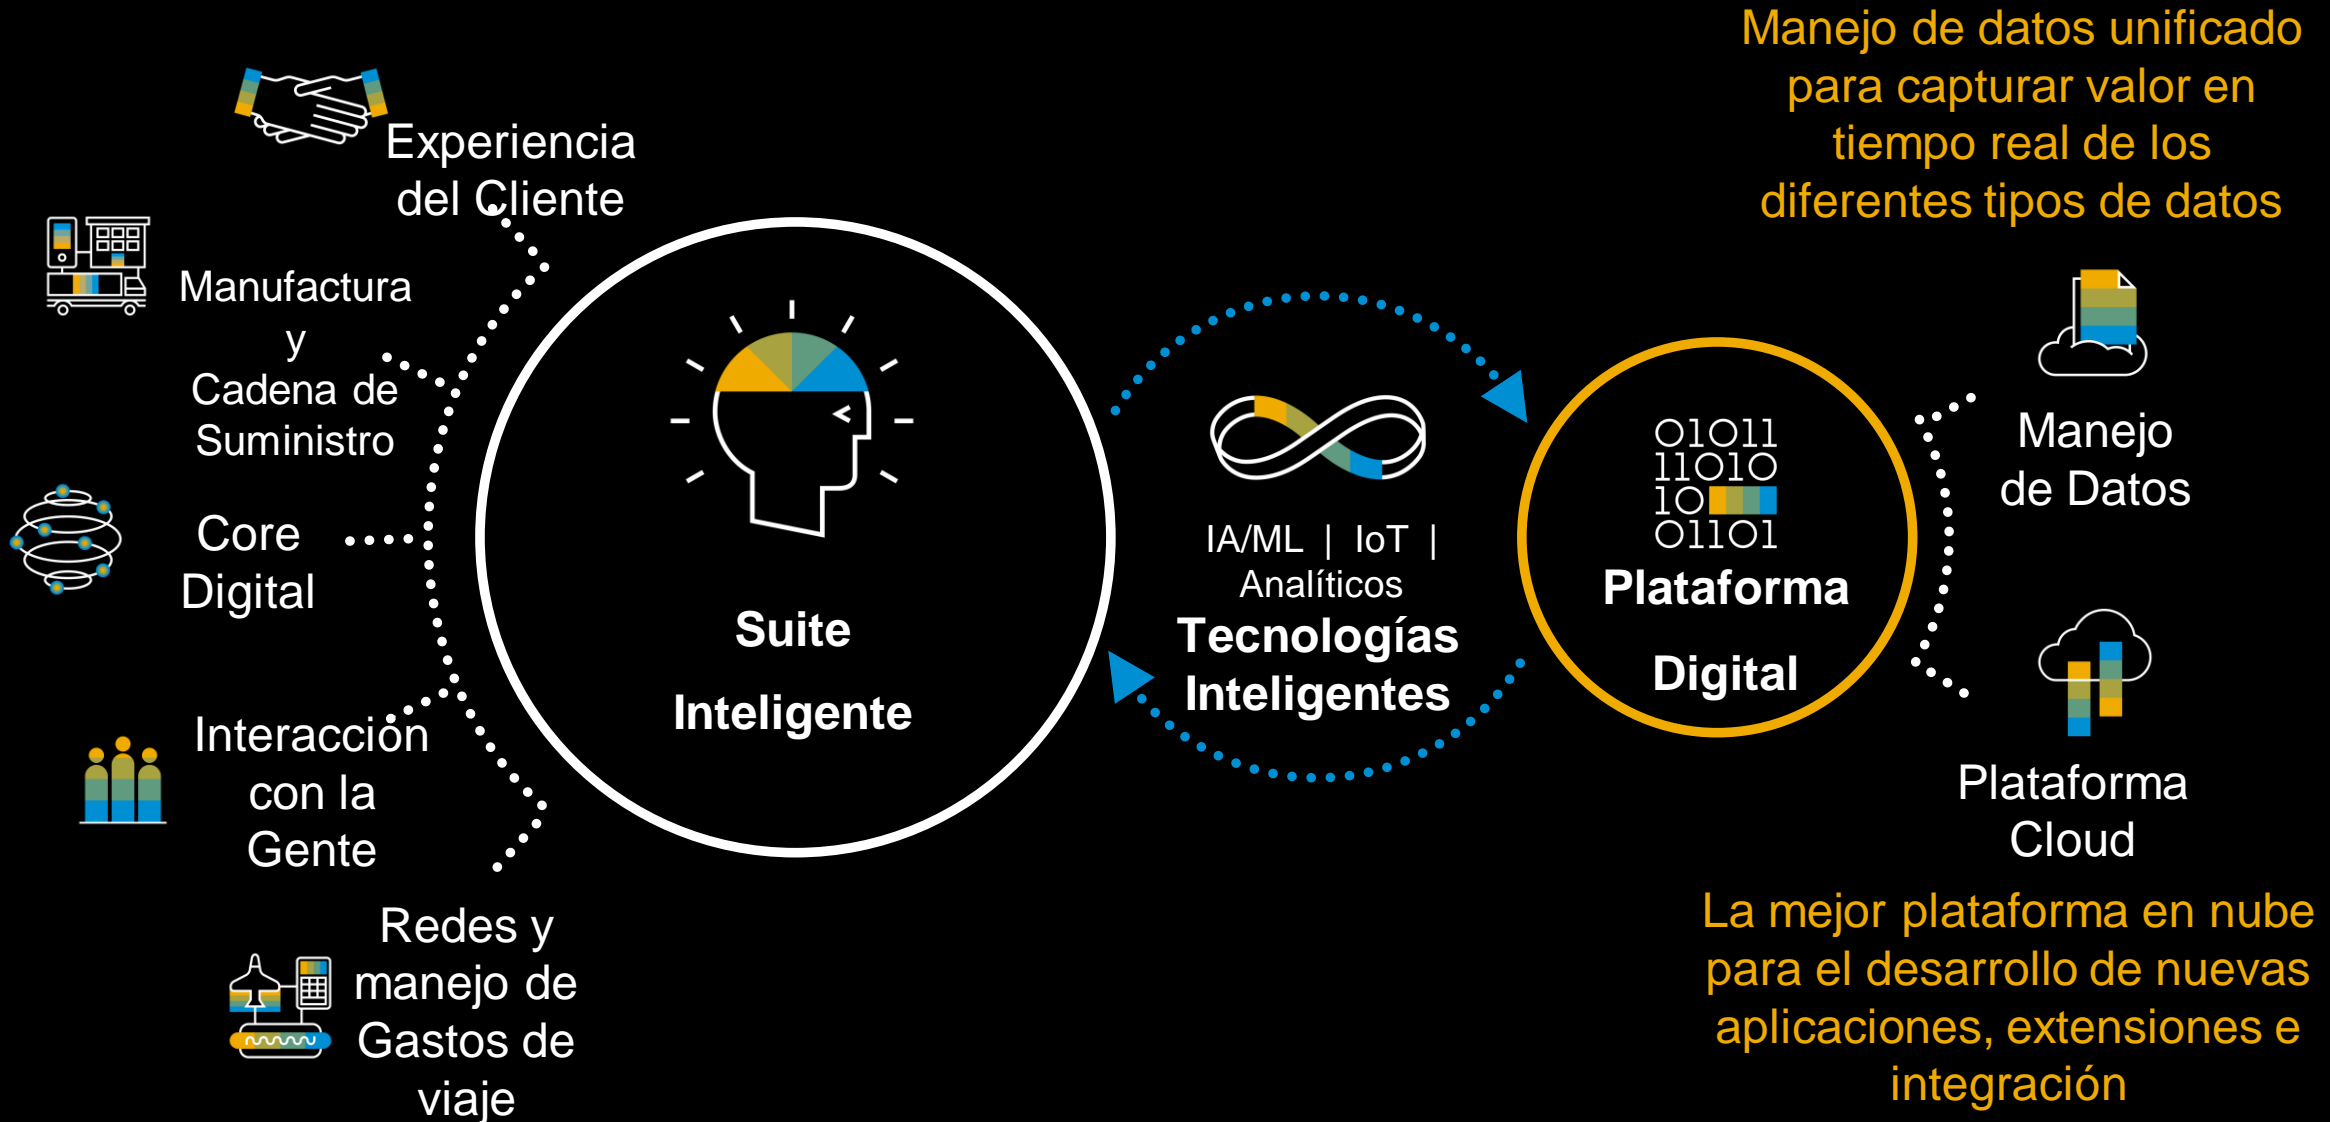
Manejo de datos unificado para capturar valor en tiempo real de los diferentes tipos de datos

Experiencia del Cliente

Manufactura y Cadena de Suministro

Core Digital

Interacción con la Gente

Redes y manejo de Gastos de viaje

Suite Inteligente

IA/ML | IoT | Analíticos

Tecnologías Inteligentes

01011
11010
10
01101

Plataforma Digital

Manejo de Datos

Plataforma Cloud

La mejor plataforma en nube para el desarrollo de nuevas aplicaciones, extensiones e integración